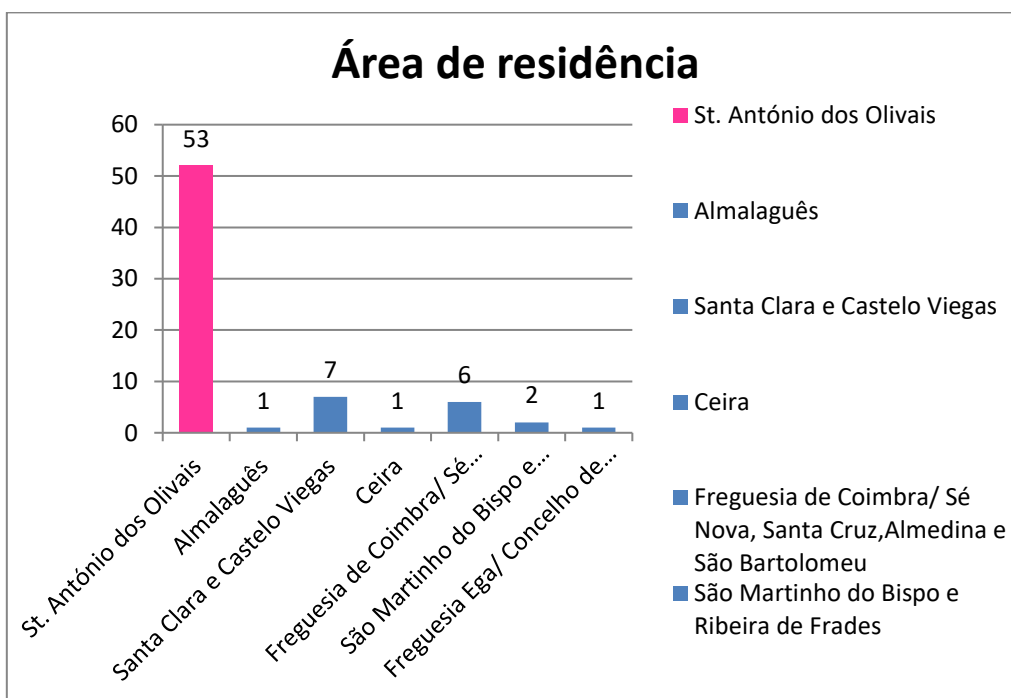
Área de residência

60
50
40
30
20
10
0

53
1
7
1
6
2
1

St. António dos Olivais
Almalaguês
Santa Clara e Castelo Viegas
Ceira
Freguesia de Coimbra/ Sé...
São Martinho do Bispo e...
Freguesia Ega/ Concelho de...

St. António dos Olivais
Almalaguês
Santa Clara e Castelo Viegas
Ceira
Freguesia de Coimbra/ Sé Nova, Santa Cruz,Almedina e São Bartolomeu
São Martinho do Bispo e Ribeira de Frades